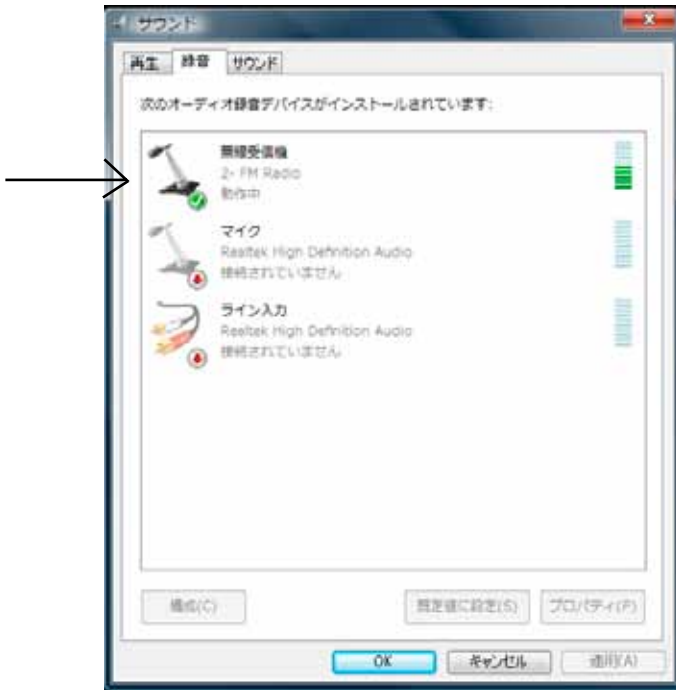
サウンド

再生 録音 サウンド

次のオーディオ録音デバイスがインストールされています:

無線受信機
2- FM Radio
動作中

マイク
Realtek High Definition Audio
接続されていません

ライン入力
Realtek High Definition Audio
接続されていません

構成(C)

既定値に設定(S) プロパティ(P)

OK キャンセル 適用(A)